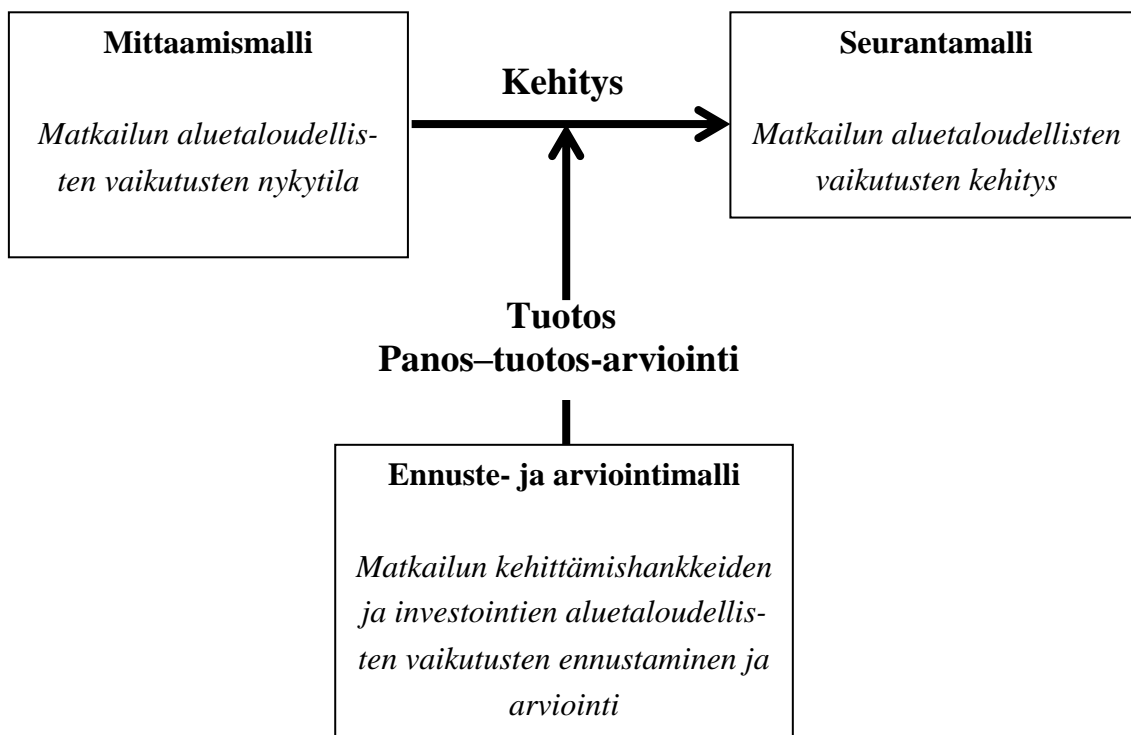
Mittaamismalli

Matkailun aluetaloudellisten vaikutusten nykytila

Kehitys

Seurantamalli

Matkailun aluetaloudellisten vaikutusten kehitys

Tuotos
Panos–tuotos-arviointi

Ennuste- ja arviointimalli

Matkailun kehittämishankkeiden ja investointien aluetaloudellisten vaikutusten ennustaminen ja arviointi